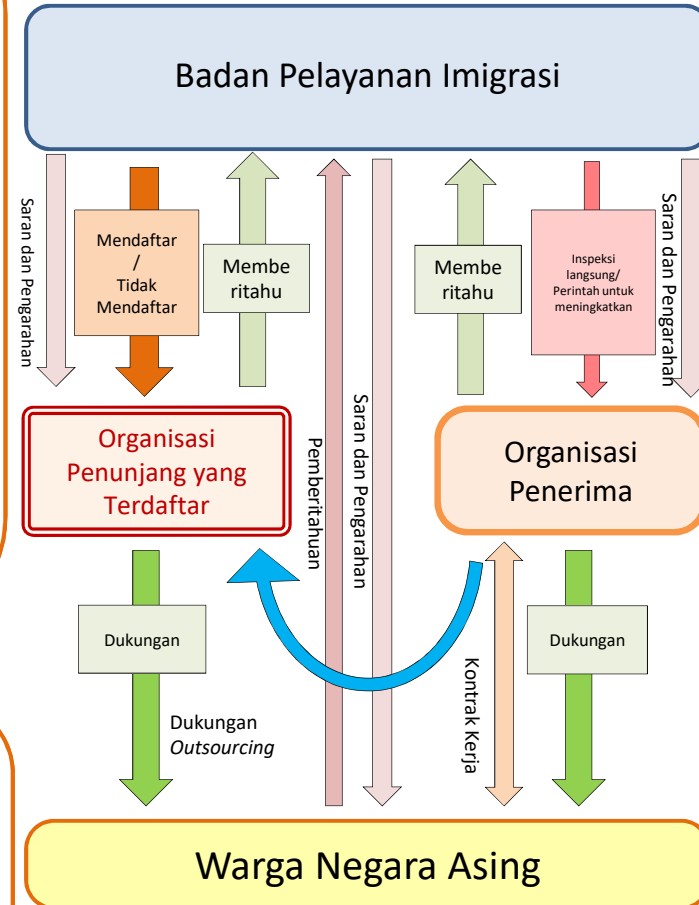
Badan Pelayanan Imigrasi

Saran dan Pengarahan

Mendaftar / Tidak Mendaftar

Membe ritahu

Pemberitahuan

Saran dan Pengarahan

Membe ritahu

Inspeksi langsung/ Perintah untuk meningkatkan

Saran dan Pengarahan

Organisasi Penunjang yang Terdaftar

Organisasi Penerima

Dukungan

Dukungan *Outsourcing*

Kontrak Kerja

Dukungan

Warga Negara Asing